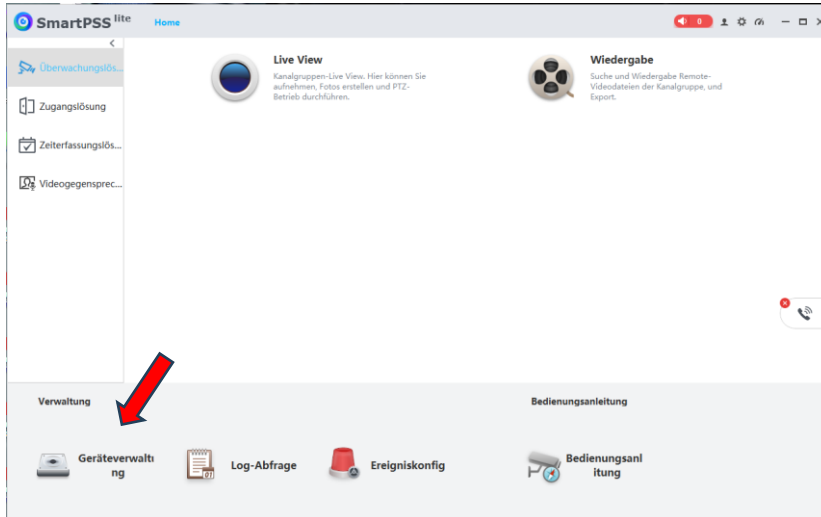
SmartPSS lite
Home
0

Überwachungslös...
Zugangslösung
Zeiterfassungslös...
Videogegensprec...

Live View
Kanalgruppen-Live View. Hier können Sie aufnehmen, Fotos erstellen und PTZ-Betrieb durchführen.

Wiedergabe
Suche und Wiedergabe Remote-Videodateien der Kanalgruppe, und Export.

Verwaltung

Geräteverwaltung
Log-Abfrage
Ereigniskonfig

Bedienungsanleitung

Bedienungsanleitung